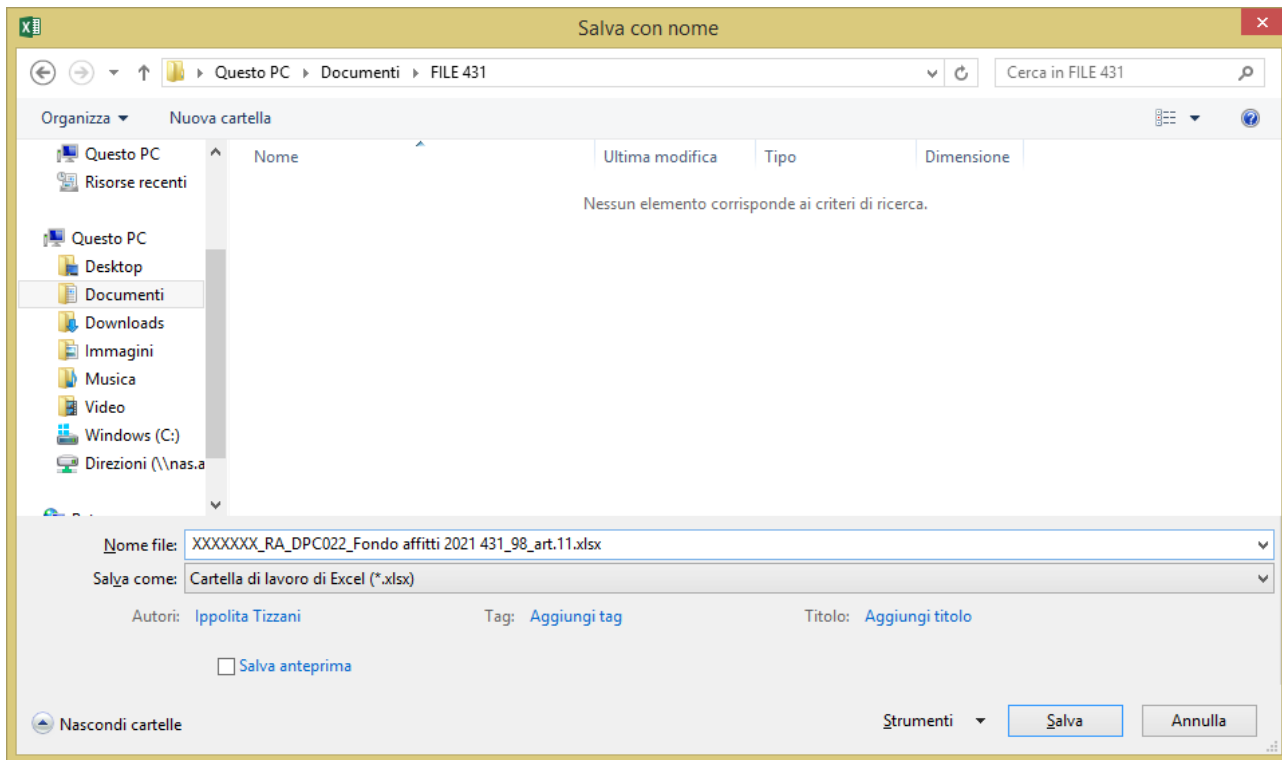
Salva con nome

Questo PC › Documenti › FILE 431

Cerca in FILE 431

Organizza ▾ Nuova cartella

Questo PC
Risorse recenti

Questo PC
Desktop
Documenti
Downloads
Immagini
Musica
Video
Windows (C:)
Direzioni (\\nas.a

Nome | Ultima modifica | Tipo | Dimensione

Nessun elemento corrisponde ai criteri di ricerca.

Nome file: XXXXXXX_RA_DPC022_Fondo affitti 2021 431_98_art.11.xlsx

Salva come: Cartella di lavoro di Excel (*.xlsx)

Autori: Ippolita Tizzani Tag: Aggiungi tag Titolo: Aggiungi titolo

Salva anteprima

Nascondi cartelle

Strumenti ▾ Salva Annulla